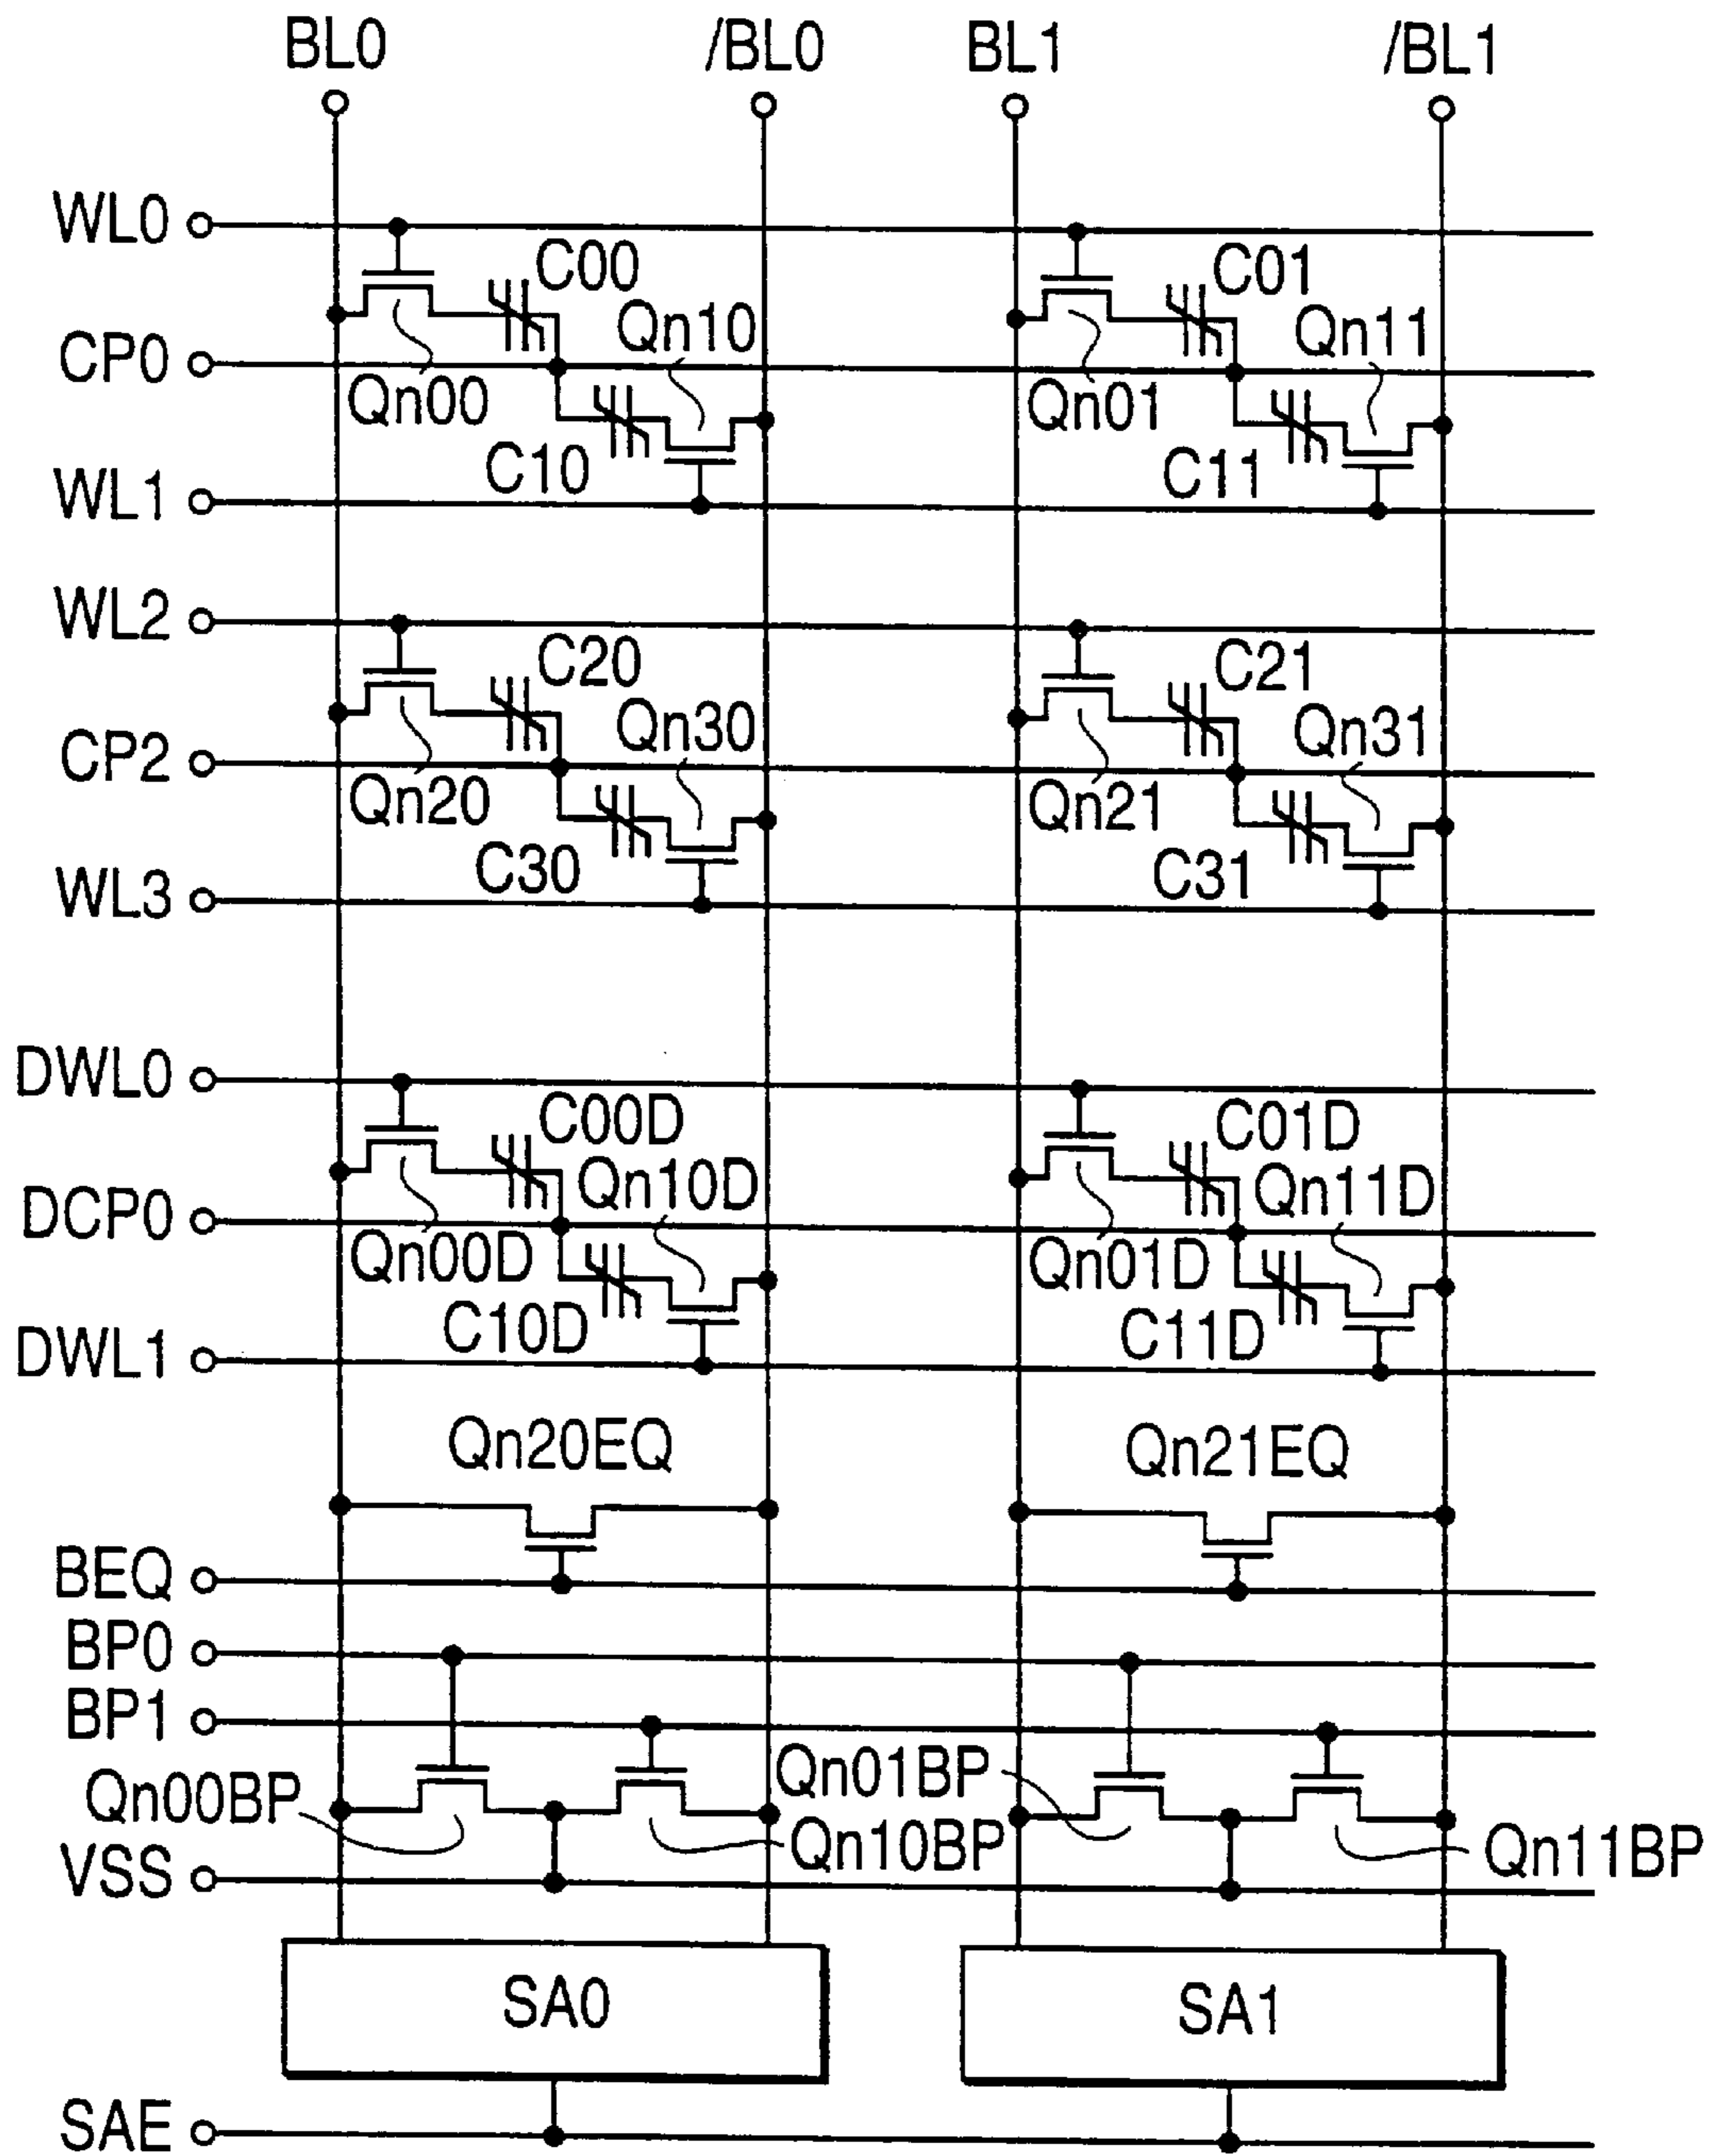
BL0 /BL0 BL1 /BL1

WL0
C00
C01
CP0
Qn10
Qn11
Qn00
Qn01
C10
C11
WL1

WL2
C20
C21
CP2
Qn30
Qn31
Qn20
Qn21
C30
C31
WL3

DWL0
C00D
C01D
DCP0
Qn10D
Qn11D
Qn00D
Qn01D
C10D
C11D
DWL1

Qn20EQ
Qn21EQ
BEQ
BP0
BP1
Qn00BP
Qn01BP
Qn10BP
Qn11BP
VSS

SA0
SA1

SAE